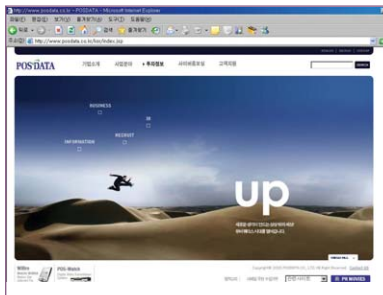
http://www.posdata.co.kr - POSDATA - Microsoft Internet Explorer
파일(F) 편집(E) 보기(V) 즐겨찾기(A) 도구(T) 도움말(H)
뒤로
즐겨찾기
http://www.posdata.co.kr/ko/index.jsp
POSDATA
기업소개
사업분야
투자정보
사이버홍보실
고객지원
SEARCH
BUSINESS
IR
RECRUIT
INFORMATION
up
POS-Watch
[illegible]
Copyright 2006 POSDATA CO., LTD. All Rights Reserved.
PR MOVIES